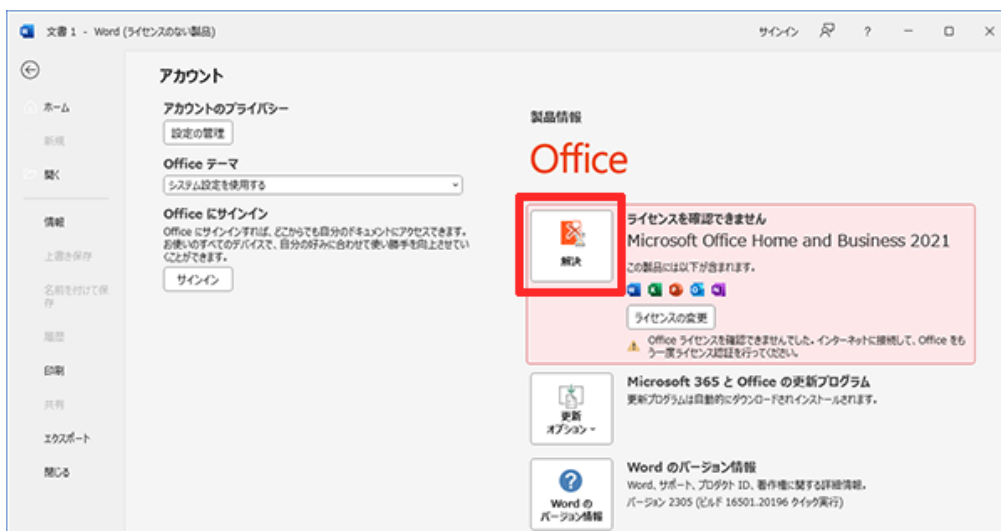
文書 1 - Word (ライセンスのない製品)

サインイン ? − □ ×

ホーム
新規
開く
情報
上書き保存
名前を付けて保存
履歴
印刷
共有
エクスポート
閉じる

アカウント

アカウントのプライバシー
設定の管理

Office テーマ
システム設定を使用する

Office にサインイン
Office にサインインすれば、どこからでも自分のドキュメントにアクセスできます。お使いのすべてのデバイスで、自分の好みに合わせて使い勝手を向上させていくことができます。
サインイン

製品情報

Office

解決

ライセンスを確認できません
Microsoft Office Home and Business 2021
この製品には以下が含まれます。
ライセンスの変更
Office ライセンスを確認できませんでした。インターネットに接続して、Office をもう一度ライセンス認証を行ってください。

更新オプション

Microsoft 365 と Office の更新プログラム
更新プログラムは自動的にダウンロードされインストールされます。

Word のバージョン情報

Word のバージョン情報
Word、サポート、プロダクト ID、著作権に関する詳細情報。
バージョン 2305 (ビルド 16501.20196 クイック実行)